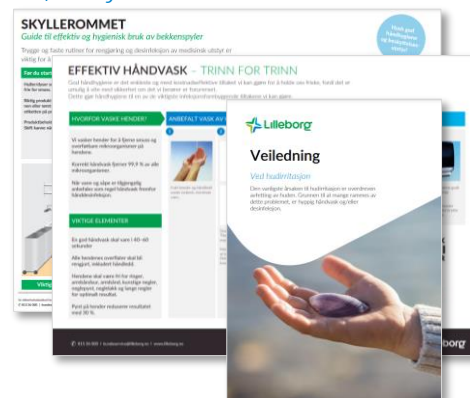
SKYLLEROMMET

Guide til effektiv og hygienisk bruk av bekkenspyler

Trygge og faste rutiner for rengjøring og desinfeksjon av medisinsk utstyr er viktig for å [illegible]

Tips! god håndhygiene og beskyttelses-utstyr

Før du starter

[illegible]

EFFEKTIV HÅNDVASK – TRINN FOR TRINN

God håndhygiene er det enkleste og mest kostnadseffektive tiltaket vi kan gjøre for å holde oss friske, både det er umulig å vite med sikkerhet om det vi berører er forurenset. Dette gjør håndhygiene til en av de viktigste infeksjonsforebyggende tiltakene vi kan utøve.

HVORFOR VASKE HENDER?

Vi vasker hender for å fjerne smuss og overflatiske mikroorganismer på hendene.

Korrekt håndvask fjerner 99,9 % av alle mikroorganismer.

Når vann og såpe er tilgjengelig anbefales som regel håndvask fremfor hånddesinfeksjon.

VIKTIGE ELEMENTER

En god håndvask skal vare i 40–60 sekunder

Alle hendenes overflater skal bli rengjort, inkludert håndledd.

Hendene skal være fri for ringer, armbåndsur, armbånd, kunstige negler, neglepynt, neglelakk og lange negler for optimalt resultat.

Pant på hender reduserer resultatet med 30 %.

ANBEFALT VASK AV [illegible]

Lilleborg

Veiledning

Ved hudirritasjon

Den vanligste årsaken til hudirritasjon er overdreven avfetting av huden. Gruppen til at mange rammes av dette problemet, er hyppig håndvask og/eller desinfeksjon.

borg